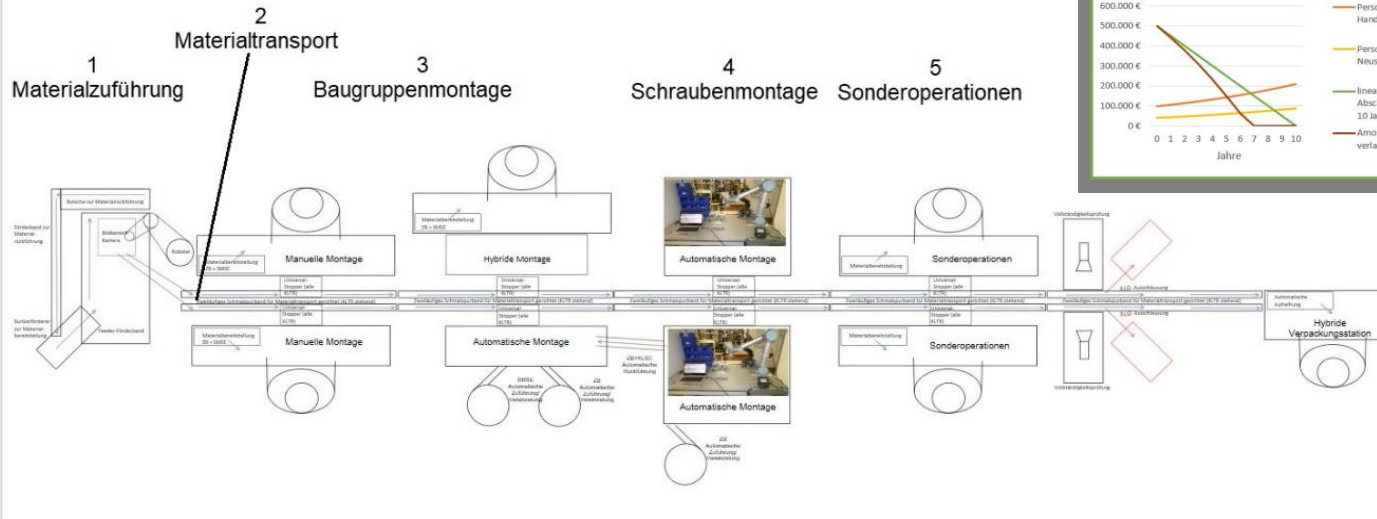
2
Materialtransport

1
Materialzuführung

3
Baugruppenmontage

4
Schraubenmontage

5
Sonderoperationen

600.000 €
500.000 €
400.000 €
300.000 €
200.000 €
100.000 €
0 €
0 1 2 3 4 5 6 7 8 9 10
Jahre

Perso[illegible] Hand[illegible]
Perso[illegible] Neus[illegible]
linea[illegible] Absc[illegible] 10 Ja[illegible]
Amo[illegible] verla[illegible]

Rutsche zur Materialrückführung
Förderband zur Materialrückführung
Bildbereich Kamera
Roboter
Bunkerförderer zur Materialbereitstellung
Feeder-Förderband

Materialbereitstellung ZB + SMSE
Manuelle Montage
Materialbereitstellung ZB + SMSE
Hybride Montage
Automatische Montage
Materialbereitstellung
Sonderoperationen
Vollständigkeitsprüfung
n.i.O. Ausschleusung
Universal-Stopper (alle KLTR)
Zweiläufiges Schmalgurtband für Materialtransport gerichtet (KLTR stehend)
Automatische Zuführung
Hybride Verpackungsstation

Materialbereitstellung ZB + SMSE
Manuelle Montage
Automatische Montage
SMSE Automatische Zuführung/ Vereinzelung
ZB Automatische Zuführung/ Vereinzelung
ZB/HL/SC Automatische Rückführung
Automatische Montage
ZB Automatische Zuführung/ Vereinzelung
Materialbereitstellung
Sonderoperationen
n.i.O. Ausschleusung
Vollständigkeitsprüfung